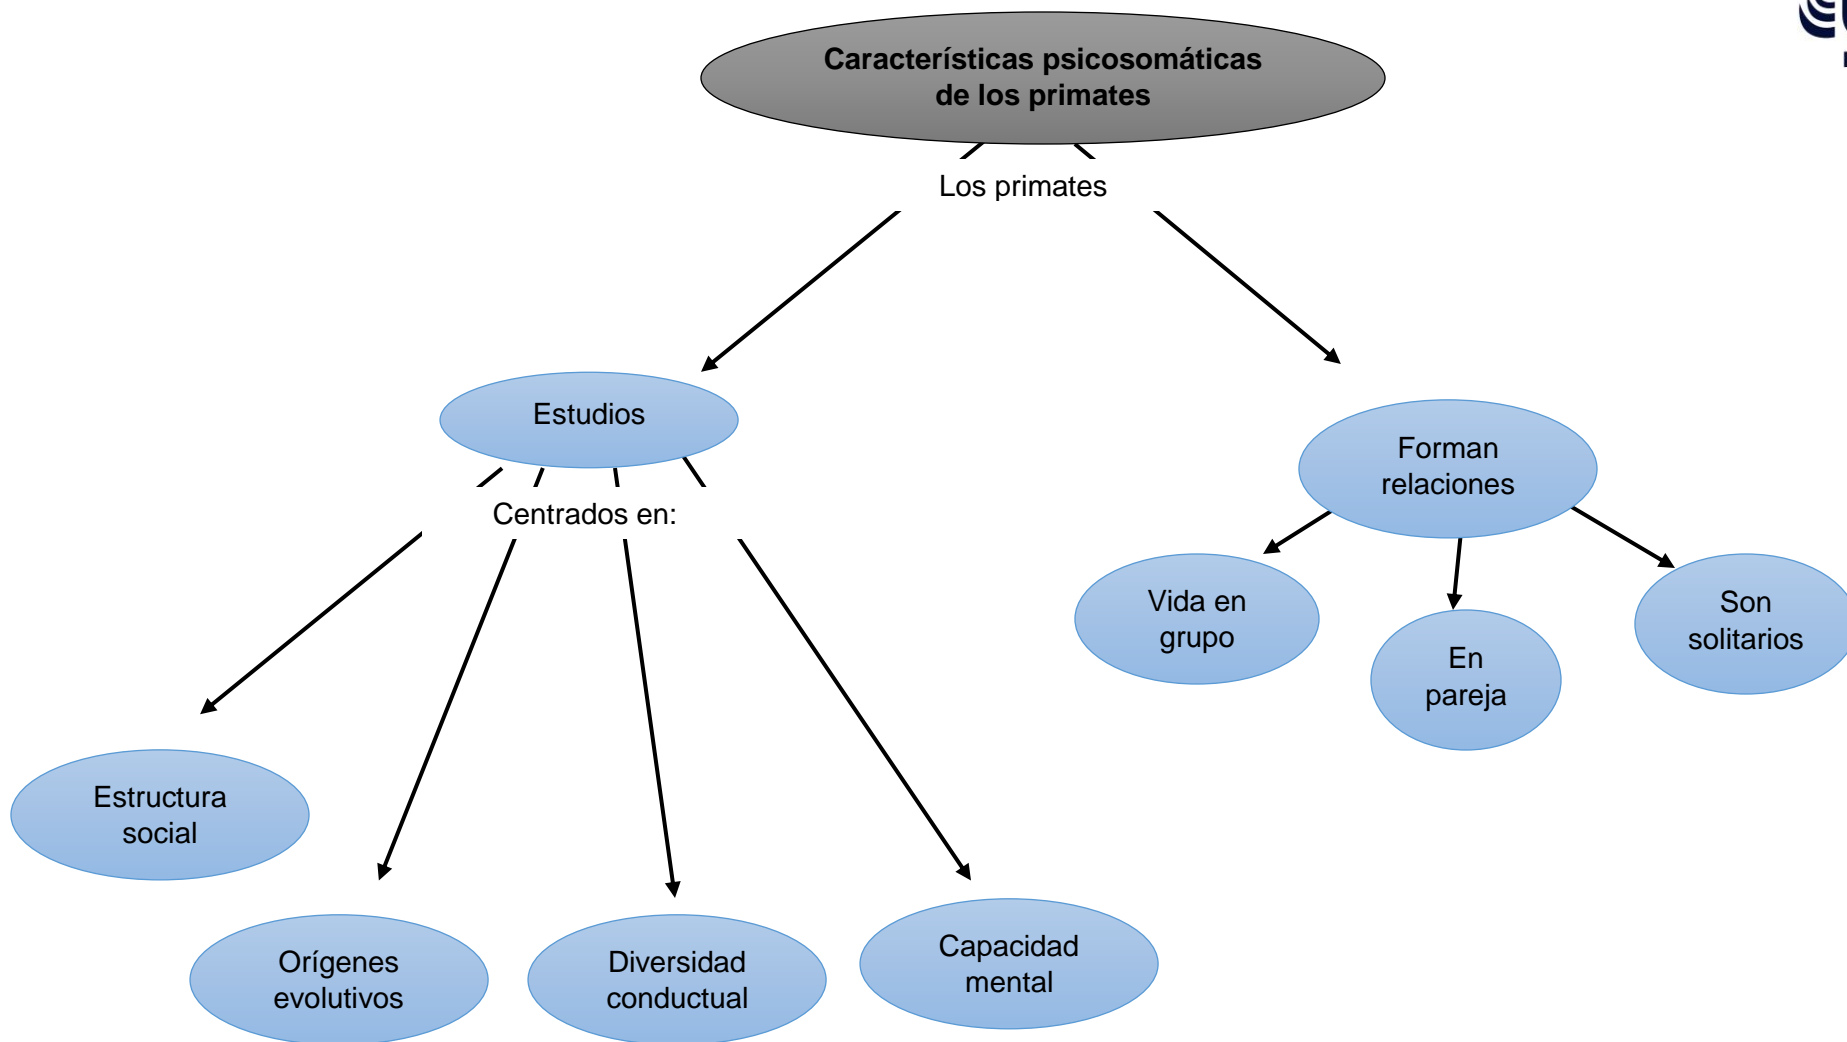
Características psicosomáticas de los primates

Los primates

Estudios

Centrados en:

Estructura social

Orígenes evolutivos

Diversidad conductual

Capacidad mental

Forman relaciones

Vida en grupo

En pareja

Son solitarios